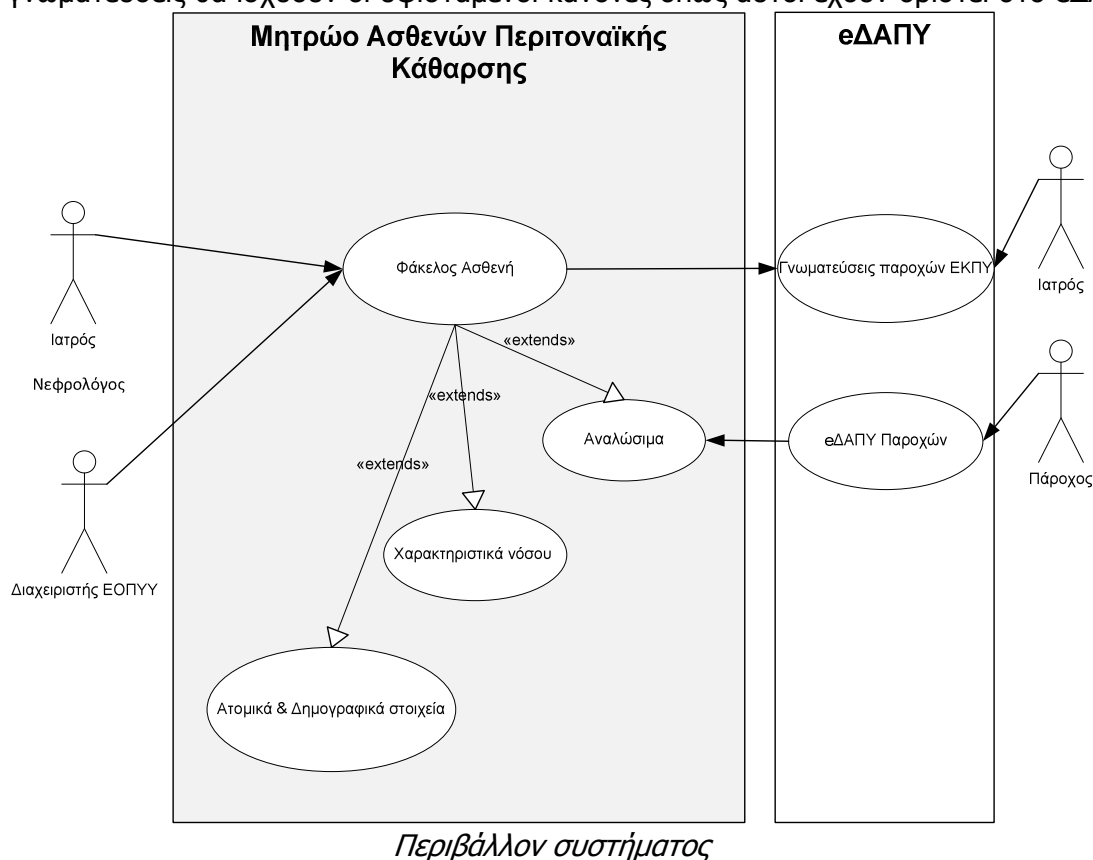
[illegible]

Μητρώο Ασθενών Περιτοναϊκής Κάθαρσης

eΔΑΠΥ

Ιατρός

Νεφρολόγος

Διαχειριστής ΕΟΠΥΥ

Φάκελος Ασθενή

«extends»

«extends»

«extends»

Αναλώσιμα

Χαρακτηριστικά νόσου

Ατομικά & Δημογραφικά στοιχεία

Γνωματεύσεις παροχών ΕΚΠΥ

eΔΑΠΥ Παροχών

Ιατρός

Πάροχος

Περιβάλλον συστήματος